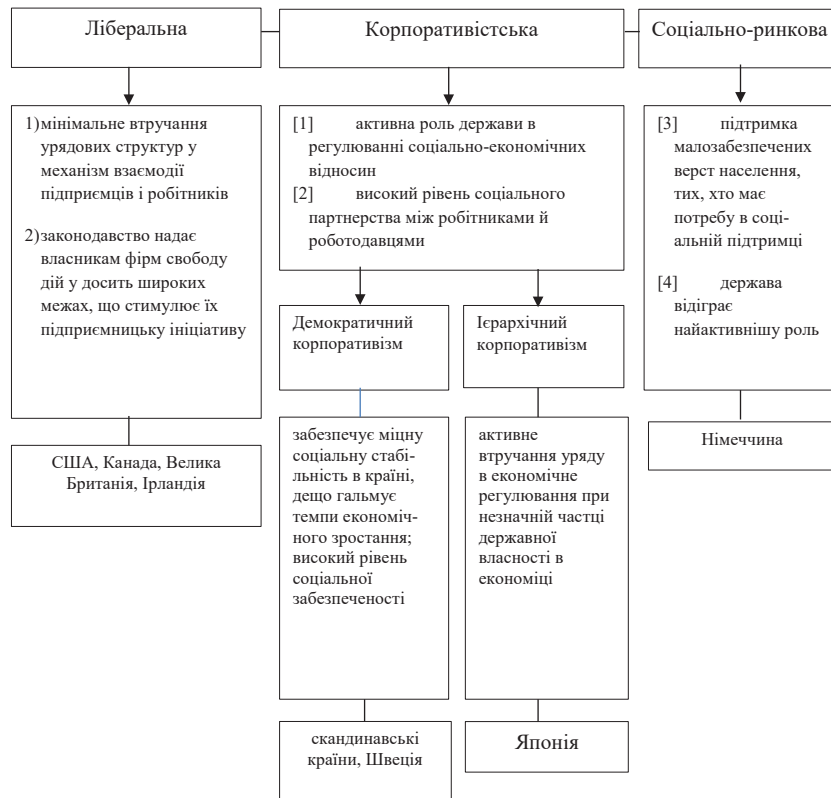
Ліберальна

Корпоративістська

Соціально-ринкова

1) мінімальне втручання урядових структур у механізм взаємодії підприємців і робітників

2) законодавство надає власникам фірм свободу дій у досить широких межах, що стимулює їх підприємницьку ініціативу

США, Канада, Велика Британія, Ірландія

[1] активна роль держави в регулюванні соціально-економічних відносин

[2] високий рівень соціального партнерства між робітниками й роботодавцями

Демократичний корпоративізм

забезпечує міцну соціальну стабільність в країні, дещо гальмує темпи економічного зростання; високий рівень соціальної забезпеченості

скандинавські країни, Швеція

Ієрархічний корпоративізм

активне втручання уряду в економічне регулювання при незначній частці державної власності в економіці

Японія

[3] підтримка малозабезпечених верст населення, тих, хто має потребу в соціальній підтримці

[4] держава відіграє найактивнішу роль

Німеччина